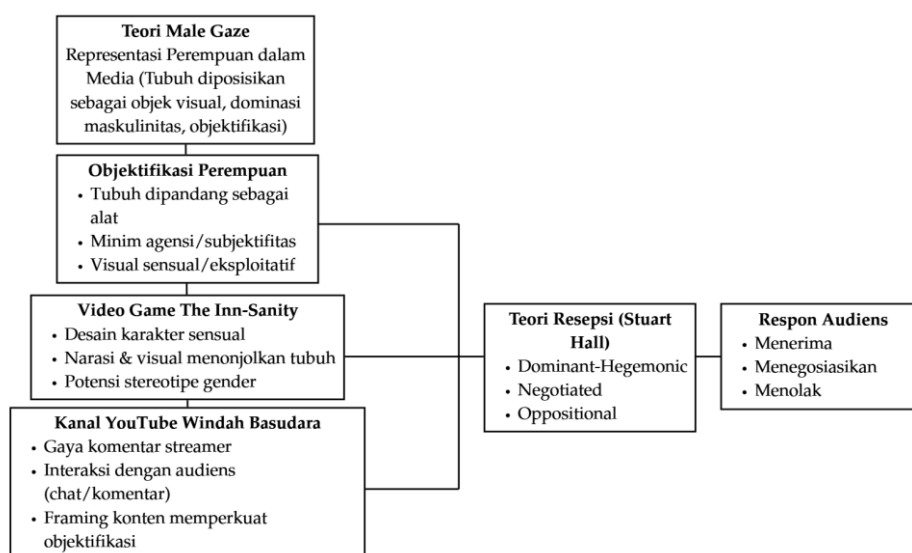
**Teori Male Gaze**
Representasi Perempuan dalam Media (Tubuh diposisikan sebagai objek visual, dominasi maskulinitas, objektifikasi)

**Objektifikasi Perempuan**
- Tubuh dipandang sebagai alat
- Minim agensi/subjektifitas
- Visual sensual/eksploitatif

**Video Game The Inn-Sanity**
- Desain karakter sensual
- Narasi & visual menonjolkan tubuh
- Potensi stereotipe gender

**Kanal YouTube Windah Basudara**
- Gaya komentar streamer
- Interaksi dengan audiens (chat/komentar)
- Framing konten memperkuat objektifikasi

**Teori Resepsi (Stuart Hall)**
- Dominant-Hegemonic
- Negotiated
- Oppositional

**Respon Audiens**
- Menerima
- Menegosiasikan
- Menolak